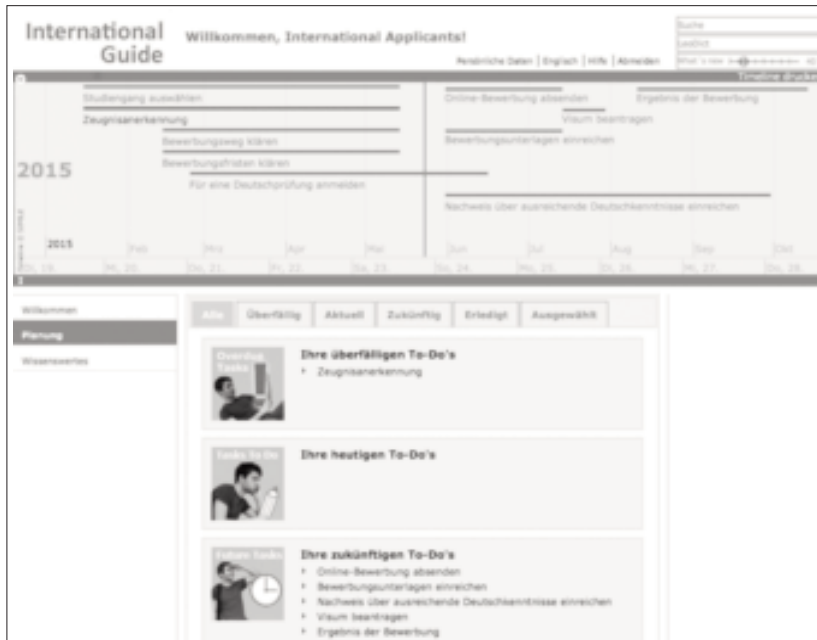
International Guide

Willkommen, International Applicants!

Suche

Persönliche Daten | Englisch | Hilfe | Abmelden

Timeline drucken

Studiengang auswählen

Zeugnisanerkennung

Bewerbungsweg klären

Bewerbungsfristen klären

Für eine Deutschprüfung anmelden

Online-Bewerbung absenden

Visum beantragen

Bewerbungsunterlagen einreichen

Ergebnis der Bewerbung

Nachweis über ausreichende Deutschkenntnisse einreichen

2015

2015 Feb Mrz Apr Mai Jun Jul Aug Sep Okt

Do, 19. Mi, 20. Do, 21. Fr, 22. Sa, 23. So, 24. Mo, 25. Di, 26. Mi, 27. Do, 28.

Willkommen

Planung

Wissenswertes

Alle | Überfällig | Aktuell | Zukünftig | Erledigt | Ausgewählt

Overdue Tasks

Ihre überfälligen To-Do's

Zeugnisanerkennung

Tasks To Do

Ihre heutigen To-Do's

Future Tasks

Ihre zukünftigen To-Do's

Online-Bewerbung absenden

Bewerbungsunterlagen einreichen

Nachweis über ausreichende Deutschkenntnisse einreichen

Visum beantragen

Ergebnis der Bewerbung